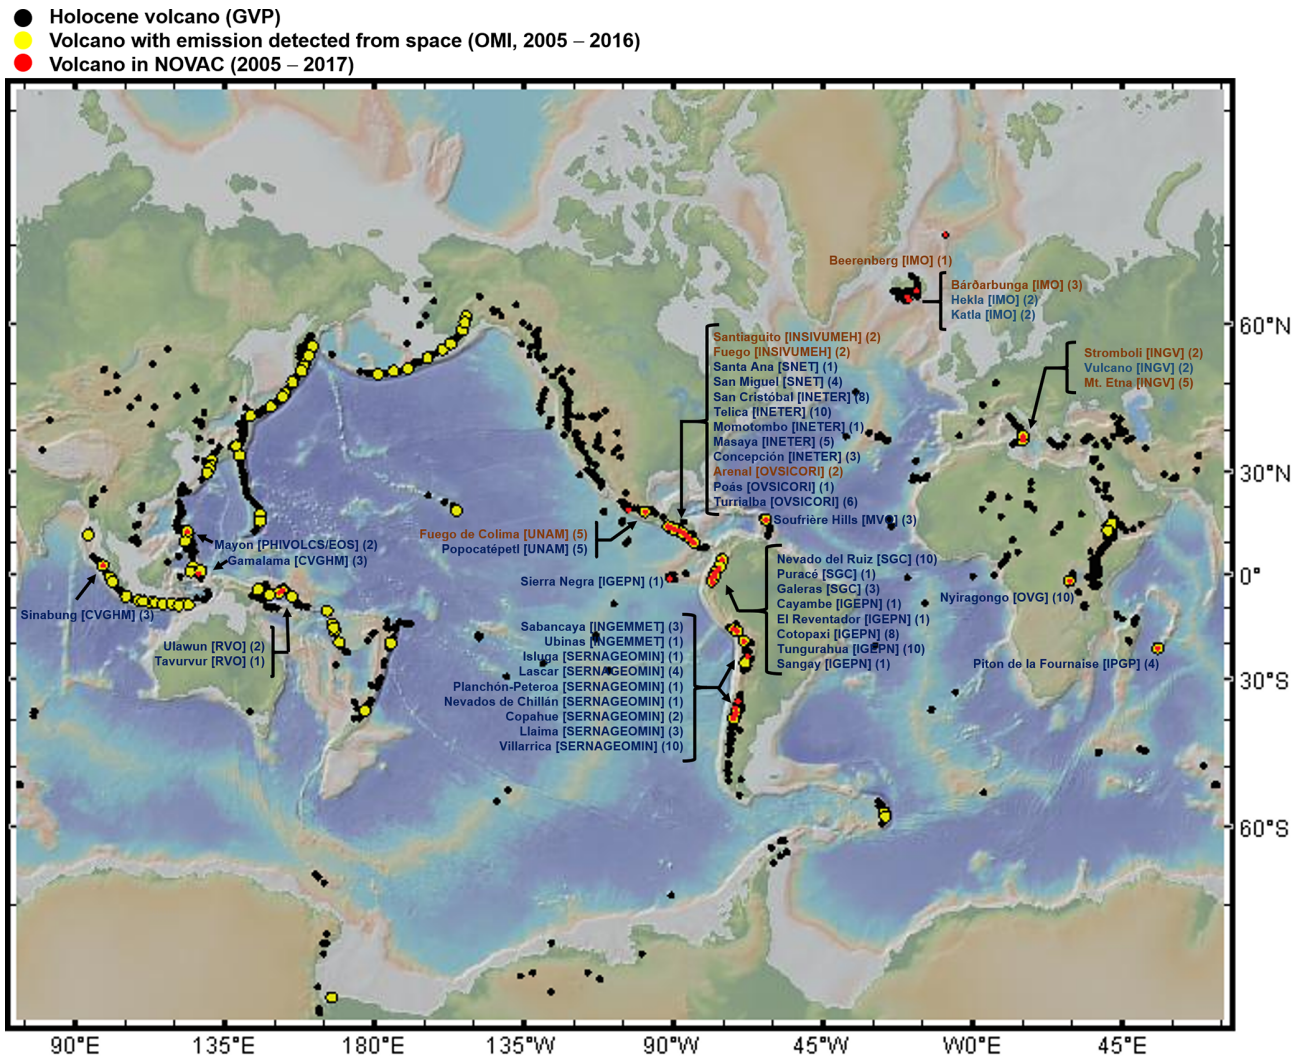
Holocene volcano (GVP)
Volcano with emission detected from space (OMI, 2005 – 2016)
Volcano in NOVAC (2005 – 2017)

Beerenberg [IMO] (1)
Bárðarbunga [IMO] (3)
Hekla [IMO] (2)
Katla [IMO] (2)

Santiaguito [INSIVUMEH] (2)
Fuego [INSIVUMEH] (2)
Santa Ana [SNET] (1)
San Miguel [SNET] (4)
San Cristóbal [INETER] (8)
Telica [INETER] (10)
Momotombo [INETER] (1)
Masaya [INETER] (5)
Concepción [INETER] (3)
Arenal [OVSICORI] (2)
Poás [OVSICORI] (1)
Turrialba [OVSICORI] (6)

Stromboli [INGV] (2)
Vulcano [INGV] (2)
Mt. Etna [INGV] (5)

Soufrière Hills [MVO] (3)

Mayon [PHIVOLCS/EOS] (2)
Gamalama [CVGHM] (3)
Sinabung [CVGHM] (3)
Ulawun [RVO] (2)
Tavurvur [RVO] (1)

Fuego de Colima [UNAM] (5)
Popocatépetl [UNAM] (5)
Sierra Negra [IGEPN] (1)

Nevado del Ruiz [SGC] (10)
Puracé [SGC] (1)
Galeras [SGC] (3)
Cayambe [IGEPN] (1)
El Reventador [IGEPN] (1)
Cotopaxi [IGEPN] (8)
Tungurahua [IGEPN] (10)
Sangay [IGEPN] (1)

Nyiragongo [OVG] (10)
Piton de la Fournaise [IPGP] (4)

Sabancaya [INGEMMET] (3)
Ubinas [INGEMMET] (1)
Isluga [SERNAGEOMIN] (1)
Lascar [SERNAGEOMIN] (4)
Planchón-Peteroa [SERNAGEOMIN] (1)
Nevados de Chillán [SERNAGEOMIN] (1)
Copahue [SERNAGEOMIN] (2)
Llaima [SERNAGEOMIN] (3)
Villarrica [SERNAGEOMIN] (10)

60°N
30°N
0°
30°S
60°S

90°E 135°E 180°E 135°W 90°W 45°W W0°E 45°E